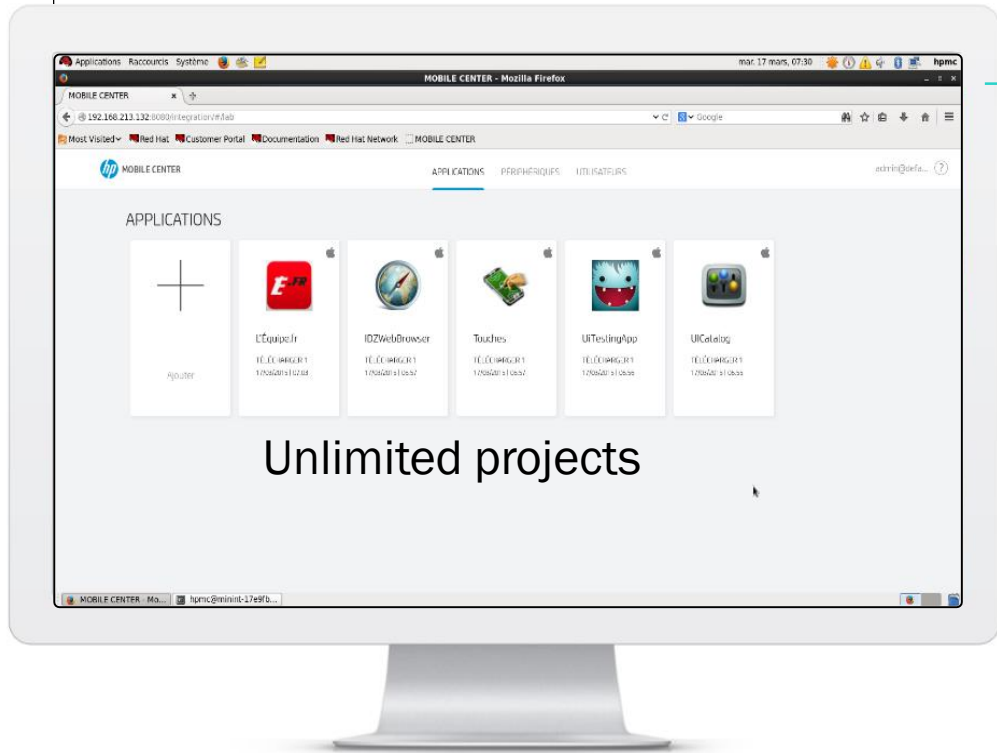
Applications Raccourcis Système

mar. 17 mars, 07:30 hpmc

MOBILE CENTER - Mozilla Firefox

MOBILE CENTER

192.168.213.132:8080/integration/#/lab

Google

Most Visited Red Hat Customer Portal Documentation Red Hat Network MOBILE CENTER

MOBILE CENTER

APPLICATIONS PÉRIPHÉRIQUES UTILISATEURS

admin@defa...

APPLICATIONS

Ajouter

L'Équipe.fr
TÉLÉCHARGER 1
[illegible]

IDZWebBrowser
TÉLÉCHARGER 1
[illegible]

Touches
TÉLÉCHARGER 1
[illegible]

UiTestingApp
TÉLÉCHARGER 1
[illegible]

UICatalog
TÉLÉCHARGER 1
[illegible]

Unlimited projects

MOBILE CENTER - Mo... hpmc@minint-17e9fb...